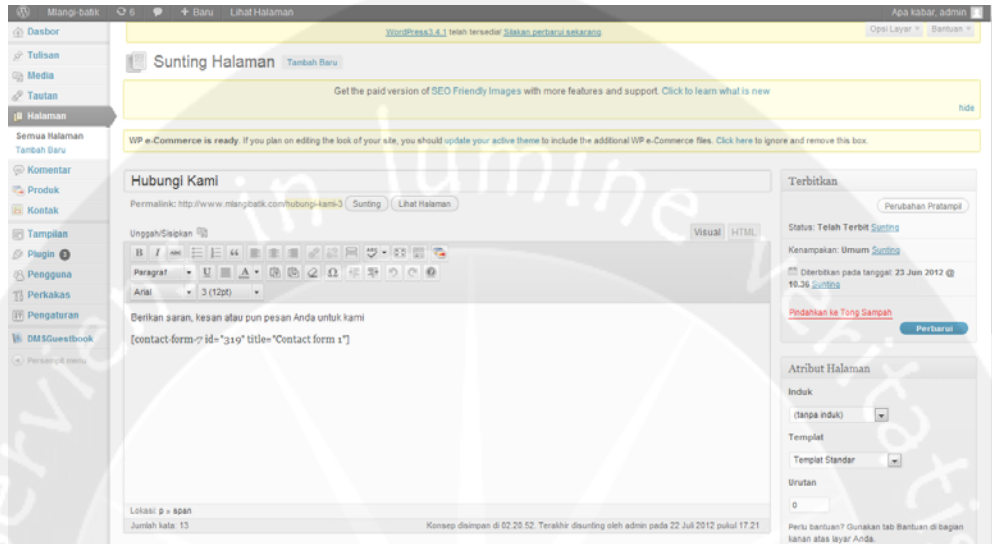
Mlangi-batik 6 + Baru Lihat Halaman Apa kabar, admin

WordPress 3.4.1 telah tersedia! Silakan perbarui sekarang. Opsi Layar Bantuan

Dasbor
Tulisan
Media
Tautan
Halaman
Semua Halaman
Tambah Baru
Komentar
Produk
Kontak
Tampilan
Plugin 3
Pengguna
Perkakas
Pengaturan
DMSGuestbook
Persempit menu

Sunting Halaman Tambah Baru

Get the paid version of SEO Friendly Images with more features and support. Click to learn what is new

hide

WP e-Commerce is ready. If you plan on editing the look of your site, you should update your active theme to include the additional WP e-Commerce files. Click here to ignore and remove this box.

Hubungi Kami

Permalink: http://www.mlangibatik.com/hubungi-kami-3 Sunting Lihat Halaman

Unggah/Sisipkan Visual HTML

Paragraf Arial 3 (12pt)

Berikan saran, kesan atau pun pesan Anda untuk kami

[contact-form-7 id="319" title="Contact form 1"]

Lokasi: p » span
Jumlah kata: 13 Konsep disimpan di 02.28.52. Terakhir disunting oleh admin pada 22 Juli 2012 pukul 17.21

Terbitkan
Perubahan Pratampil
Status: Telah Terbit Sunting
Kenampakan: Umum Sunting
Diterbitkan pada tanggal: 23 Jun 2012 @ 10.36 Sunting
Pindahkan ke Tong Sampah
Perbarui

Atribut Halaman
Induk
(tanpa induk)
Templat
Templat Standar
Urutan
0
Perlu bantuan? Gunakan tab Bantuan di bagian kanan atas layar Anda.